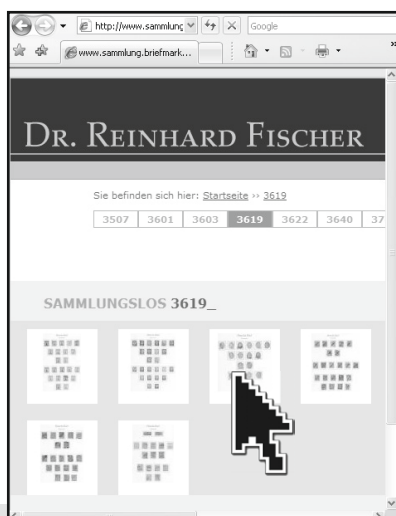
http://www.sammlung
Google
www.sammlung.briefmark...

DR. REINHARD FISCHER

Sie befinden sich hier: Startseite ›› 3619

| 3507 | 3601 | 3603 | 3619 | 3622 | 3640 | 37 |
|---|---|---|---|---|---|---|

SAMMLUNGSLOS 3619_